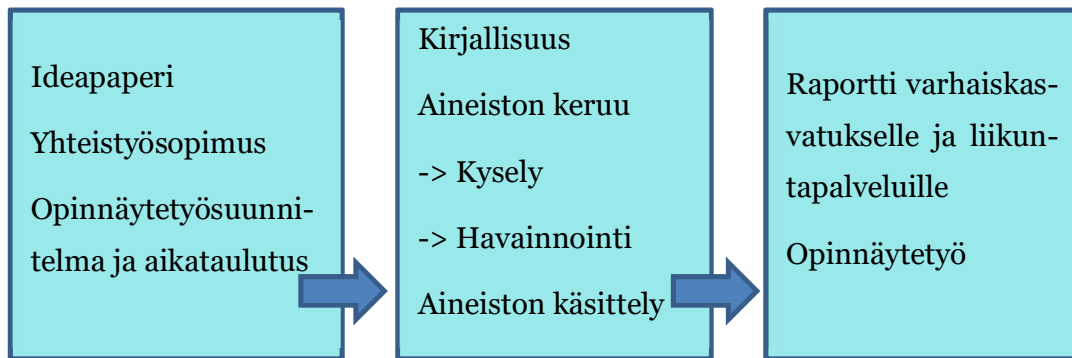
Ideapaperi

Yhteistyösopimus

Opinnäytetyösuunnitelma ja aikataulutus

Kirjallisuus

Aineiston keruu

-> Kysely

-> Havainnointi

Aineiston käsittely

Raportti varhaiskasvatukselle ja liikuntapalveluille

Opinnäytetyö